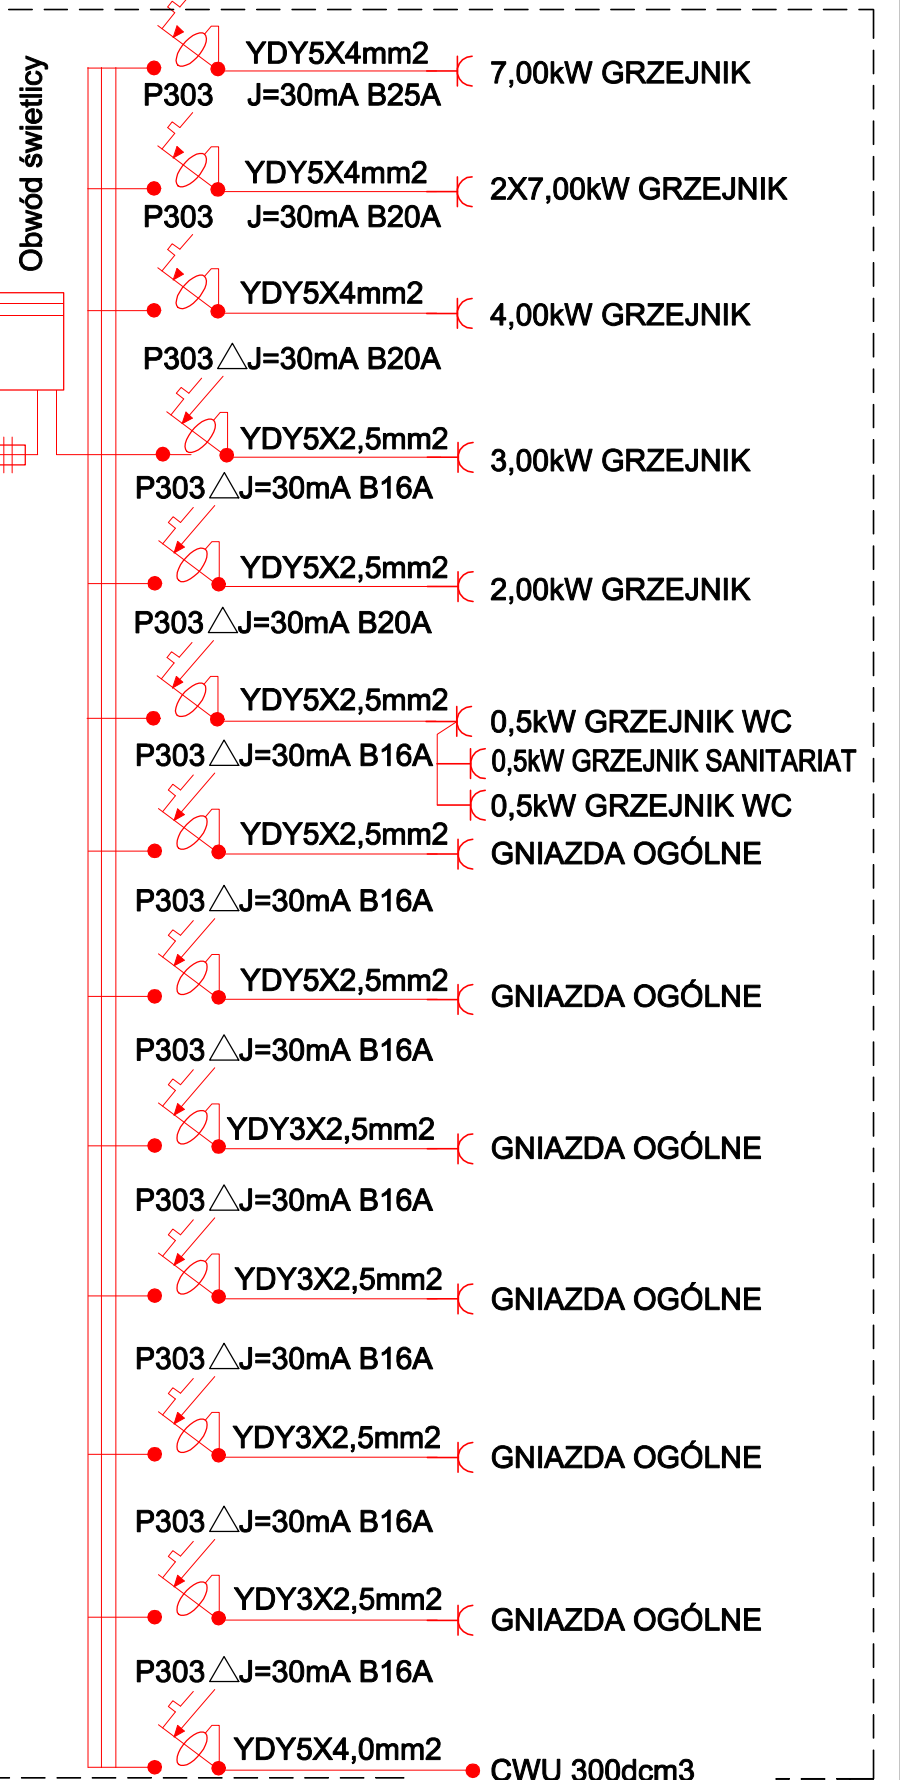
Obwód świetlicy

YDY5X4mm2
P303 J=30mA B25A
7,00kW GRZEJNIK

YDY5X4mm2
P303 J=30mA B20A
2X7,00kW GRZEJNIK

YDY5X4mm2
P303△J=30mA B20A
4,00kW GRZEJNIK

YDY5X2,5mm2
P303△J=30mA B16A
3,00kW GRZEJNIK

YDY5X2,5mm2
P303△J=30mA B20A
2,00kW GRZEJNIK

YDY5X2,5mm2
P303△J=30mA B16A
0,5kW GRZEJNIK WC
0,5kW GRZEJNIK SANITARIAT
0,5kW GRZEJNIK WC

YDY5X2,5mm2
P303△J=30mA B16A
GNIAZDA OGÓLNE

YDY5X2,5mm2
P303△J=30mA B16A
GNIAZDA OGÓLNE

YDY3X2,5mm2
P303△J=30mA B16A
GNIAZDA OGÓLNE

YDY3X2,5mm2
P303△J=30mA B16A
GNIAZDA OGÓLNE

YDY3X2,5mm2
P303△J=30mA B16A
GNIAZDA OGÓLNE

YDY3X2,5mm2
P303△J=30mA B16A
GNIAZDA OGÓLNE

YDY5X4,0mm2
CWU 300dcm3